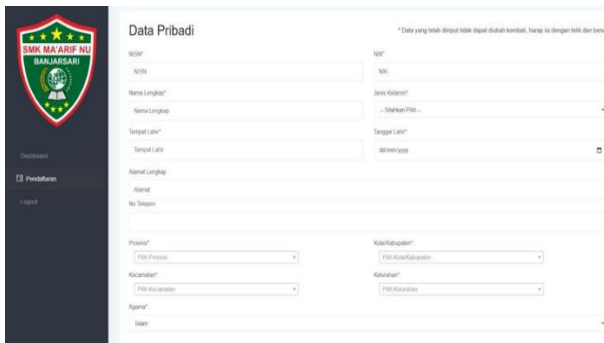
SMK MA'ARIF NU
BANJARSARI

Dashboard
Pendaftaran
Logout

Data Pribadi

* Data yang telah diinput tidak dapat diubah kembali, harap isi dengan teliti dan ben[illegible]

NISN*
NISN

NIK*
NIK

Nama Lengkap*
Nama Lengkap

Jenis Kelamin*
-- Silahkan Pilih --

Tempat Lahir*
Tempat Lahir

Tanggal Lahir*
dd/mm/yyyy

Alamat Lengkap
Alamat

No Telepon

Provinsi*
Pilih Provinsi

Kota/Kabupaten*
Pilih Kota/Kabupaten

Kecamatan*
Pilih Kecamatan

Kelurahan*
Pilih Kelurahan

Agama*
Islam